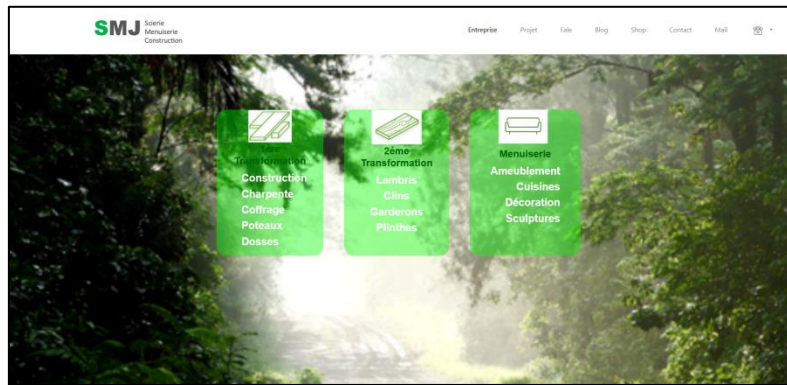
SMJ Scierie Menuiserie Construction

Entreprise Projet Faïe Blog Shop Contact Mail

1ère Transformation
Construction
Charpente
Coffrage
Poteaux
Dosses

2ème Transformation
Lambris
Clins
Garderons
Plinthes

Menuiserie
Ameublement
Cuisines
Décoration
Sculptures